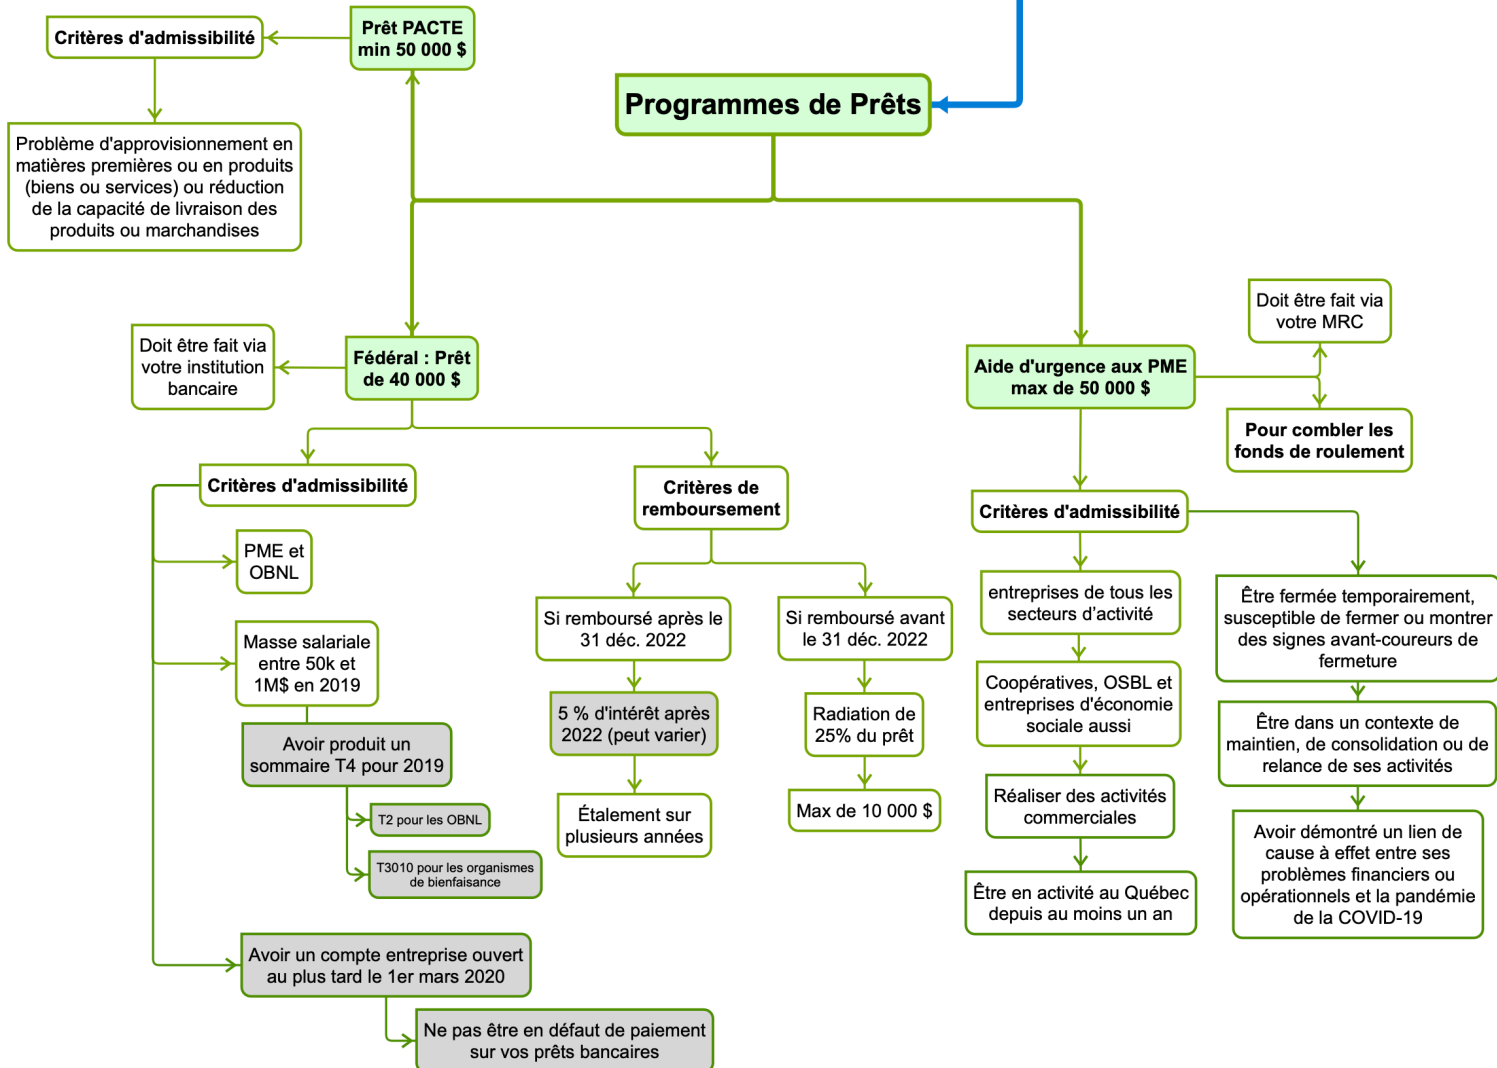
Critères d'admissibilité

Prêt PACTE min 50 000 $

Programmes de Prêts

Problème d'approvisionnement en matières premières ou en produits (biens ou services) ou réduction de la capacité de livraison des produits ou marchandises

Doit être fait via votre MRC

Doit être fait via votre institution bancaire

Fédéral : Prêt de 40 000 $

Aide d'urgence aux PME max de 50 000 $

Pour combler les fonds de roulement

Critères d'admissibilité

Critères de remboursement

Critères d'admissibilité

PME et OBNL

Si remboursé après le 31 déc. 2022

Si remboursé avant le 31 déc. 2022

entreprises de tous les secteurs d'activité

Être fermée temporairement, susceptible de fermer ou montrer des signes avant-coureurs de fermeture

Masse salariale entre 50k et 1M$ en 2019

5 % d'intérêt après 2022 (peut varier)

Radiation de 25% du prêt

Coopératives, OSBL et entreprises d'économie sociale aussi

Être dans un contexte de maintien, de consolidation ou de relance de ses activités

Avoir produit un sommaire T4 pour 2019

Étalement sur plusieurs années

Max de 10 000 $

Réaliser des activités commerciales

T2 pour les OBNL

Avoir démontré un lien de cause à effet entre ses problèmes financiers ou opérationnels et la pandémie de la COVID-19

T3010 pour les organismes de bienfaisance

Être en activité au Québec depuis au moins un an

Avoir un compte entreprise ouvert au plus tard le 1er mars 2020

Ne pas être en défaut de paiement sur vos prêts bancaires